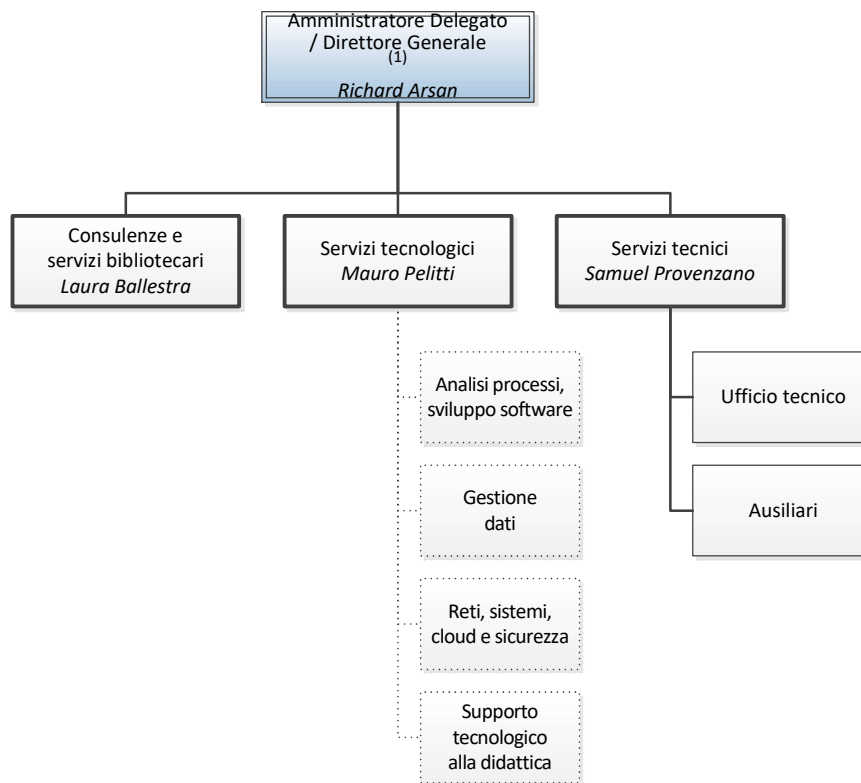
Amministratore Delegato / Direttore Generale
(1)
Richard Arsan

Consulenze e servizi bibliotecari
Laura Ballestra

Servizi tecnologici
Mauro Pelitti

Servizi tecnici
Samuel Provenzano

Analisi processi, sviluppo software

Gestione dati

Reti, sistemi, cloud e sicurezza

Supporto tecnologico alla didattica

Ufficio tecnico

Ausiliari